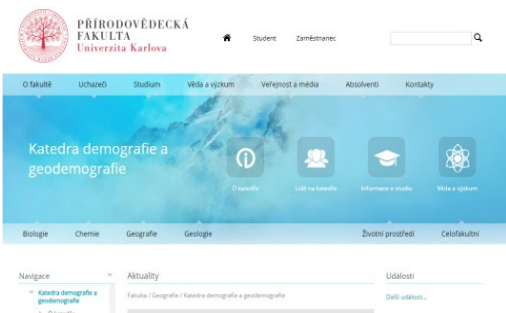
PŘÍRODOVĚDECKÁ FAKULTA
Univerzita Karlova

Student Zaměstnanec

O fakultě Uchazeči Studium Věda a výzkum Veřejnost a média Absolventi Kontakty

Katedra demografie a geodemografie

O katedře Lidé na katedře Informace o studiu Věda a výzkum

Biologie Chemie Geografie Geologie Životní prostředí Celofakultní

Navigace

Katedra demografie a geodemografie

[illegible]

Aktuality

Fakulta / Geografie / Katedra demografie a geodemografie

Události

Další události...